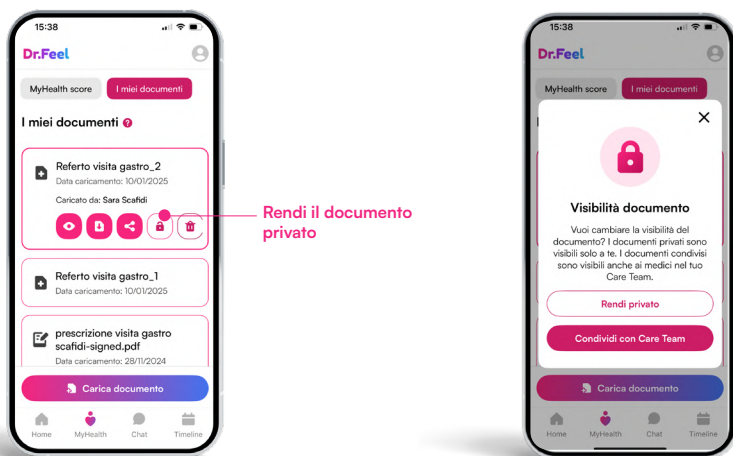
15:38

Dr.Feel

MyHealth score

I miei documenti

I miei documenti

Referto visita gastro_2

Data caricamento: 10/01/2025

Caricato da: Sara Scafidi

Referto visita gastro_1

Data caricamento: 10/01/2025

prescrizione visita gastro scafidi-signed.pdf

Data caricamento: 28/11/2024

Carica documento

Home

MyHealth

Chat

Timeline

Rendi il documento privato

15:38

Dr.Feel

MyHealth score

I miei documenti

Visibilità documento

Vuoi cambiare la visibilità del documento? I documenti privati sono visibili solo a te. I documenti condivisi sono visibili anche ai medici nel tuo Care Team.

Rendi privato

Condividi con Care Team

Carica documento

Home

MyHealth

Chat

Timeline